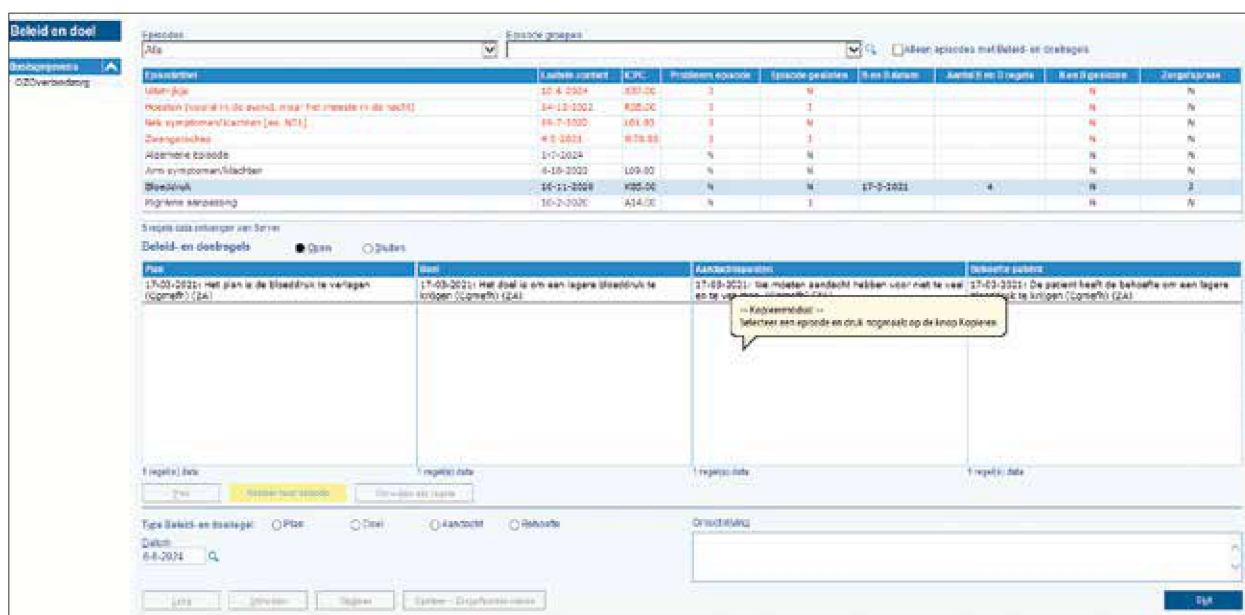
Beleid en doel

Beleidsprogramma

OZOverbandzorg

Episodes
Alle

Episode groepen

Alleen episodes met Beleid- en doelregels

| Episodetitel | Laatste contact | ICPC | Probleem episode | Episode gesloten | B en D datum | Aantal B en D regels | B en D gesloten | Zorgafspraak |
|---|---|---|---|---|---|---|---|---|
| Uitenrijkje | 10-4-2024 | X07.00 | J | N | | | N | N |
| Hoesten (vooral in de avond, maar het meeste in de nacht) | 14-12-2022 | R05.00 | J | J | | | N | N |
| Nek symptomen/klachten (ex. N01) | 16-7-2020 | L01.00 | J | N | | | N | N |
| Zwangerschap | 4-5-2021 | W78.00 | J | J | | | N | N |
| Algemene episode | 1-7-2024 | | N | N | | | N | N |
| Arm symptomen/klachten | 4-10-2020 | L09.00 | N | N | | | N | N |
| Bloeddruk | 16-11-2020 | K85.00 | N | N | 17-3-2021 | 4 | N | J |
| Hygiëne aanpassing | 10-2-2020 | A14.00 | N | J | | | N | N |

8 regels data ontvangen van Server

Beleid- en doelregels   Open   Sluiten

| Plan | Doel | Aandachtspunten | Behoefte patiënt |
|---|---|---|---|
| 17-03-2021: Het plan is de bloeddruk te verlagen (Cgmeffn) (ZA) | 17-03-2021: Het doel is om een lagere bloeddruk te krijgen (Cgmeffn) (ZA) | 17-03-2021: We moeten aandacht hebben voor niet te veel en te veel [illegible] | 17-03-2021: De patient heeft de behoefte om een lagere bloeddruk te krijgen (Cgmeffn) (ZA) |

-- Kopieermodus! --
Selecteer een episode en druk nogmaals op de knop Kopieren

1 regel(s) data   1 regel(s) data   1 regel(s) data   1 regel(s) data

Plan   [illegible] naar episode   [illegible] regels

Type Beleid- en doelregel:   Plan   Doel   Aandacht   Behoefte

Omschrijving

Datum
6-8-2024

Leeg   Wijzigen   Opslaan   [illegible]

Sluit